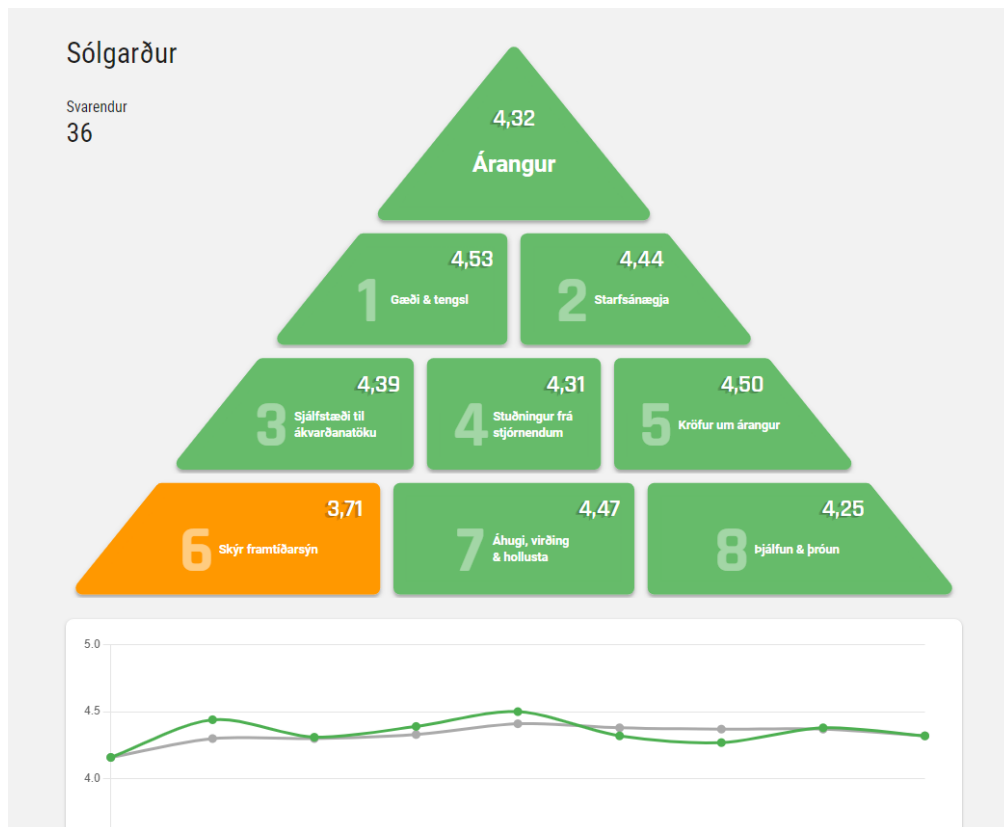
Sólgarður

Svarendur
36

4,32
Árangur

1
4,53
Gæði & tengsl

2
4,44
Starfsánægja

3
4,39
Sjálfstæði til ákvarðanatöku

4
4,31
Stuðningur frá stjórnendum

5
4,50
Kröfur um árangur

6
3,71
Skýr framtíðarsýn

7
4,47
Áhugi, virðing & hollusta

8
4,25
Þjálfun & þróun

5.0
4.5
4.0